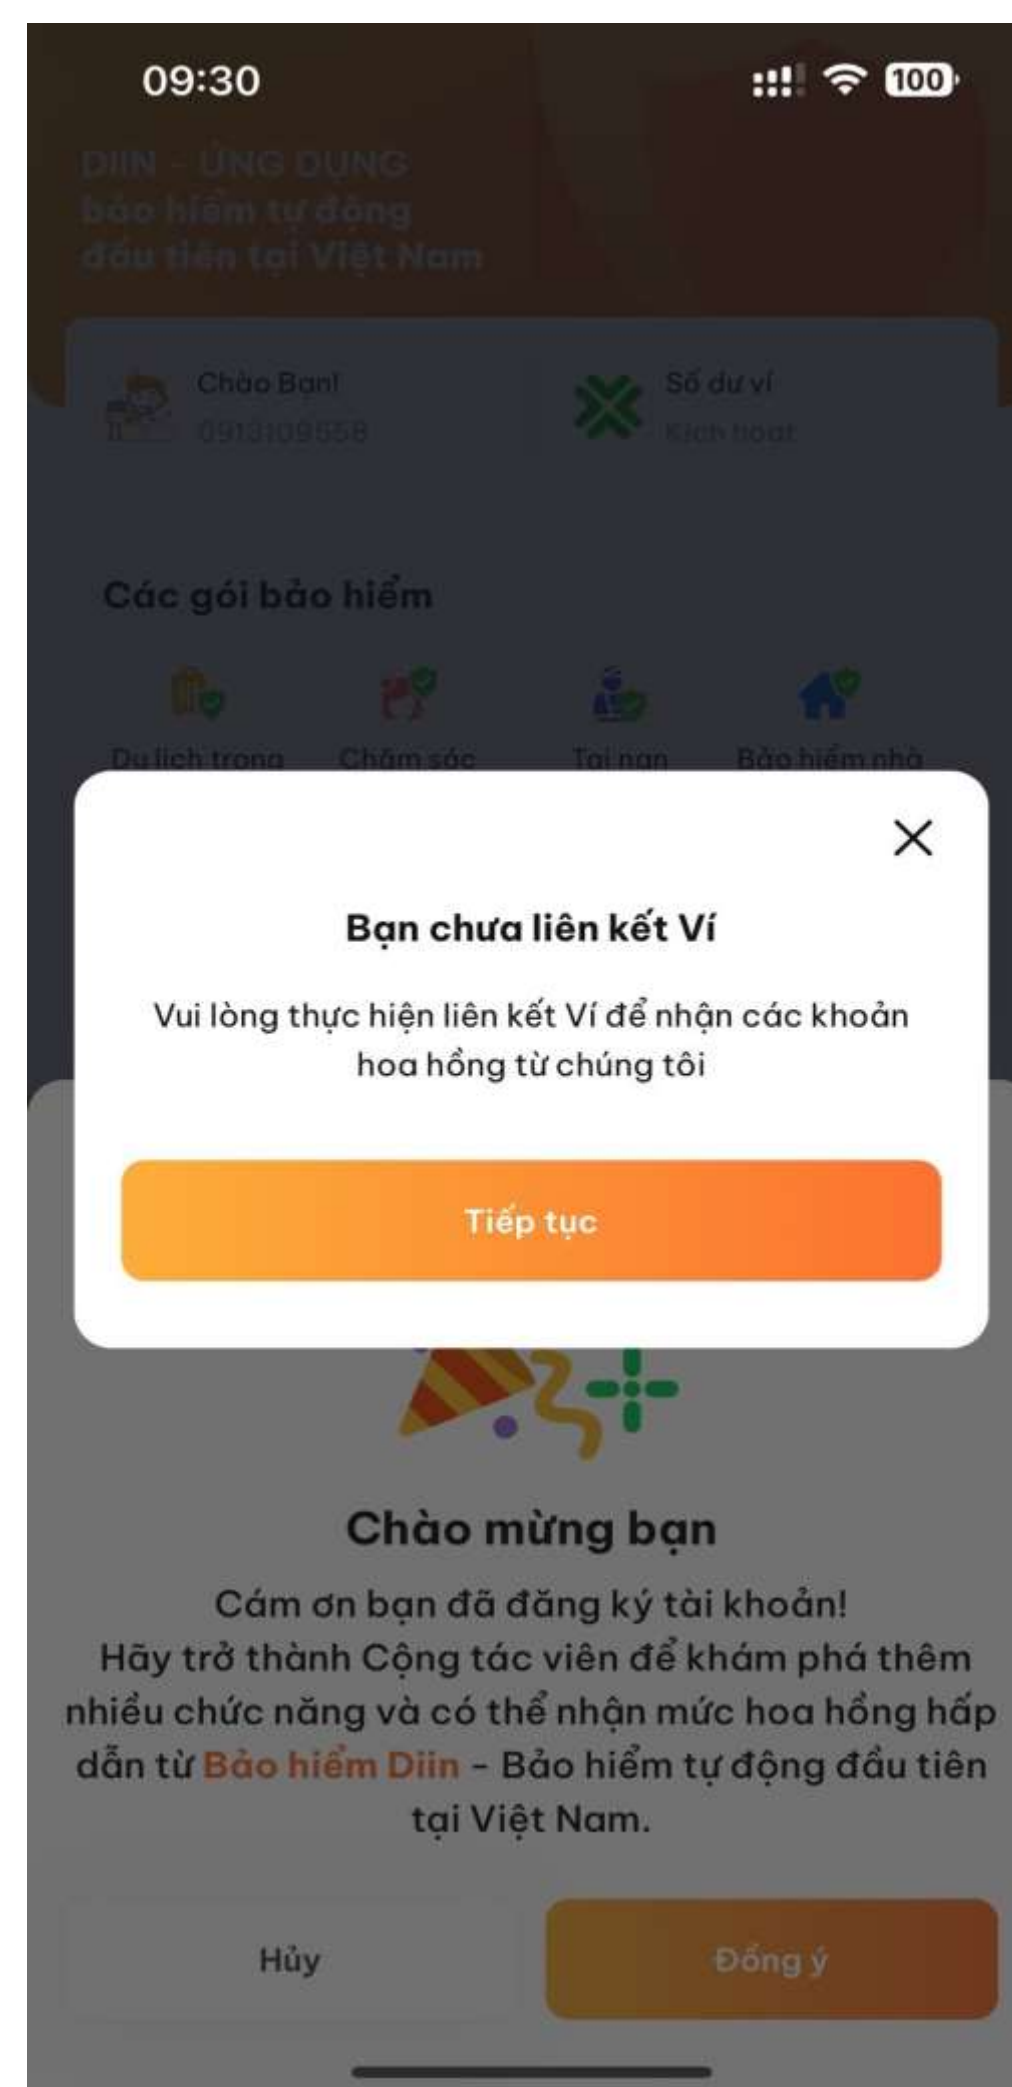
09:30

100

DIIN - ỨNG DỤNG bảo hiểm tự động đầu tiên tại Việt Nam

Chào Bạn!
0913109558

Số dư ví
Kích hoạt

Các gói bảo hiểm

Du lịch trong

Chăm sóc

Tai nạn

Bảo hiểm nhà

×

Bạn chưa liên kết Ví

Vui lòng thực hiện liên kết Ví để nhận các khoản hoa hồng từ chúng tôi

Tiếp tục

Chào mừng bạn

Cám ơn bạn đã đăng ký tài khoản!
Hãy trở thành Cộng tác viên để khám phá thêm nhiều chức năng và có thể nhận mức hoa hồng hấp dẫn từ Bảo hiểm Diin - Bảo hiểm tự động đầu tiên tại Việt Nam.

Hủy

Đồng ý